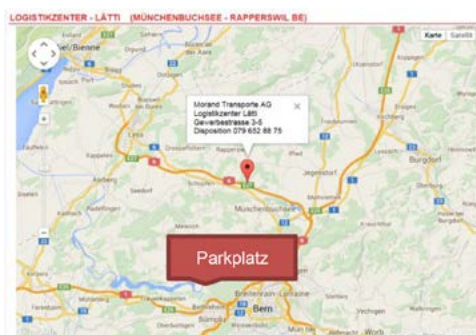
LOGISTIKZENTER - LÄTTI (MÜNCHENBUCHSEE - RAPPERSWIL BE)

Karte Satellit

Biel/Bienne

Morand Transporte AG
Logistikzenter Lätti
Gewerbestrasse 3-5
Disposition 079 652 88 75

Lyss

Burgdorf

Münchenbuchsee

Parkplatz

Bern